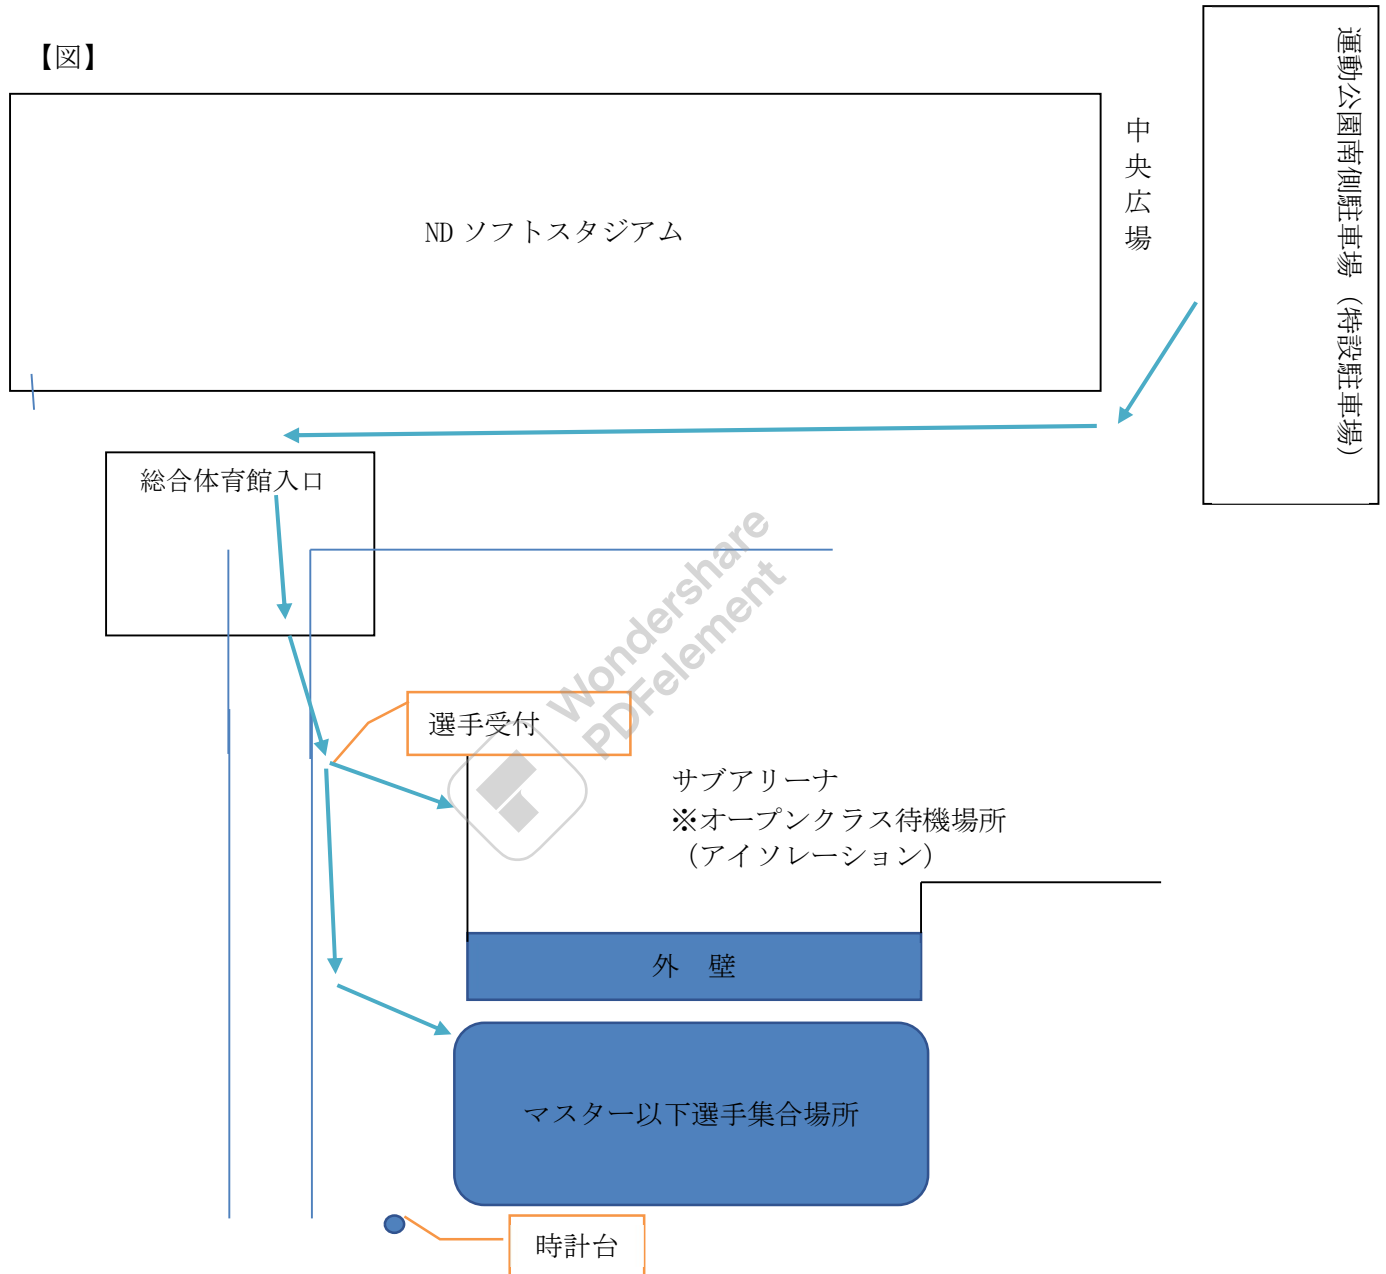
【図】

ND ソフトスタジアム

中央広場

運動公園南側駐車場（特設駐車場）

総合体育館入口

選手受付

Wondershare PDFelement

サブアリーナ
※オープンクラス待機場所
（アイソレーション）

外　壁

マスター以下選手集合場所

時計台